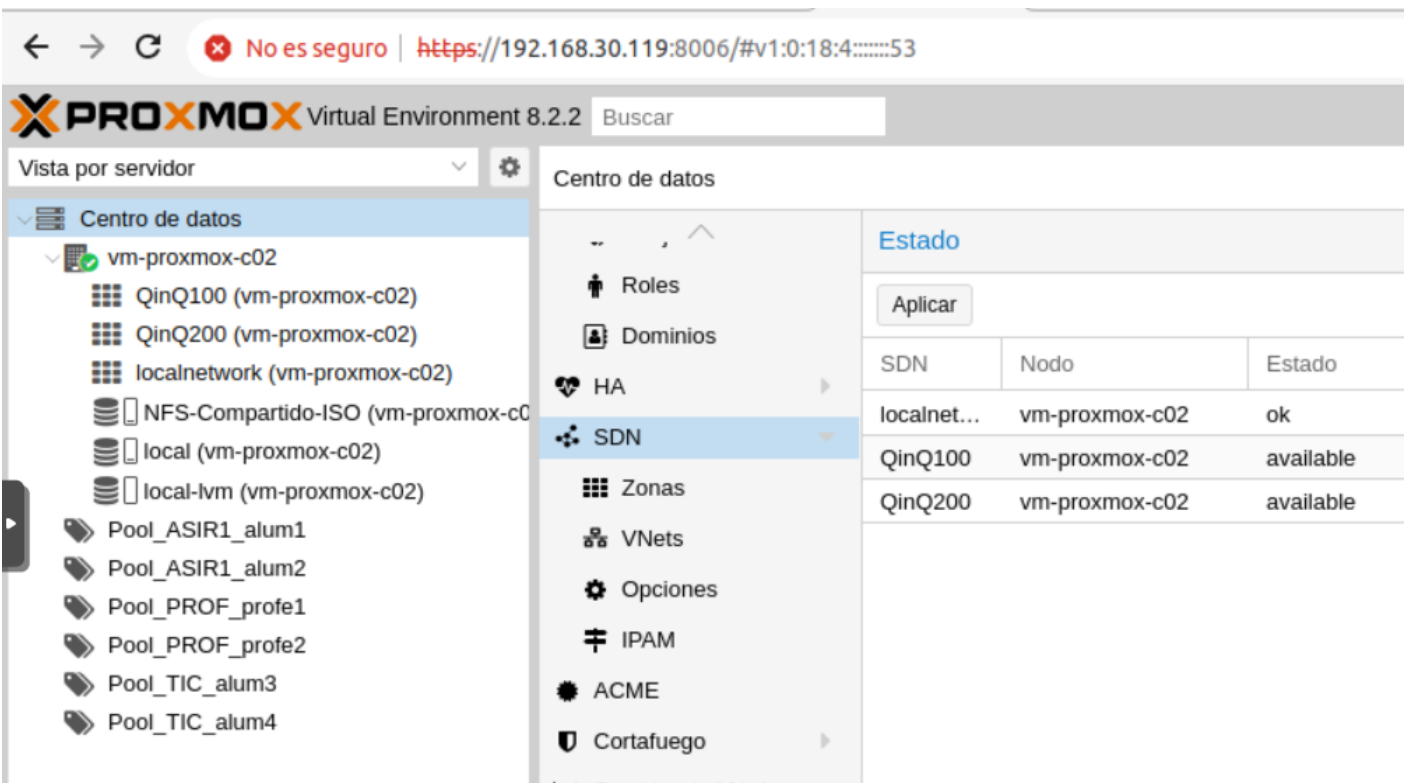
No es seguro https://192.168.30.119:8006/#v1:0:18:4:::::::53

PROXMOX Virtual Environment 8.2.2 Buscar

Vista por servidor

Centro de datos
vm-proxmox-c02
QinQ100 (vm-proxmox-c02)
QinQ200 (vm-proxmox-c02)
localnetwork (vm-proxmox-c02)
NFS-Compartido-ISO (vm-proxmox-c0
local (vm-proxmox-c02)
local-lvm (vm-proxmox-c02)
Pool_ASIR1_alum1
Pool_ASIR1_alum2
Pool_PROF_profe1
Pool_PROF_profe2
Pool_TIC_alum3
Pool_TIC_alum4

Centro de datos

Roles
Dominios
HA
SDN
Zonas
VNets
Opciones
IPAM
ACME
Cortafuego

Estado

Aplicar

| SDN | Nodo | Estado |
|---|---|---|
| localnet... | vm-proxmox-c02 | ok |
| QinQ100 | vm-proxmox-c02 | available |
| QinQ200 | vm-proxmox-c02 | available |